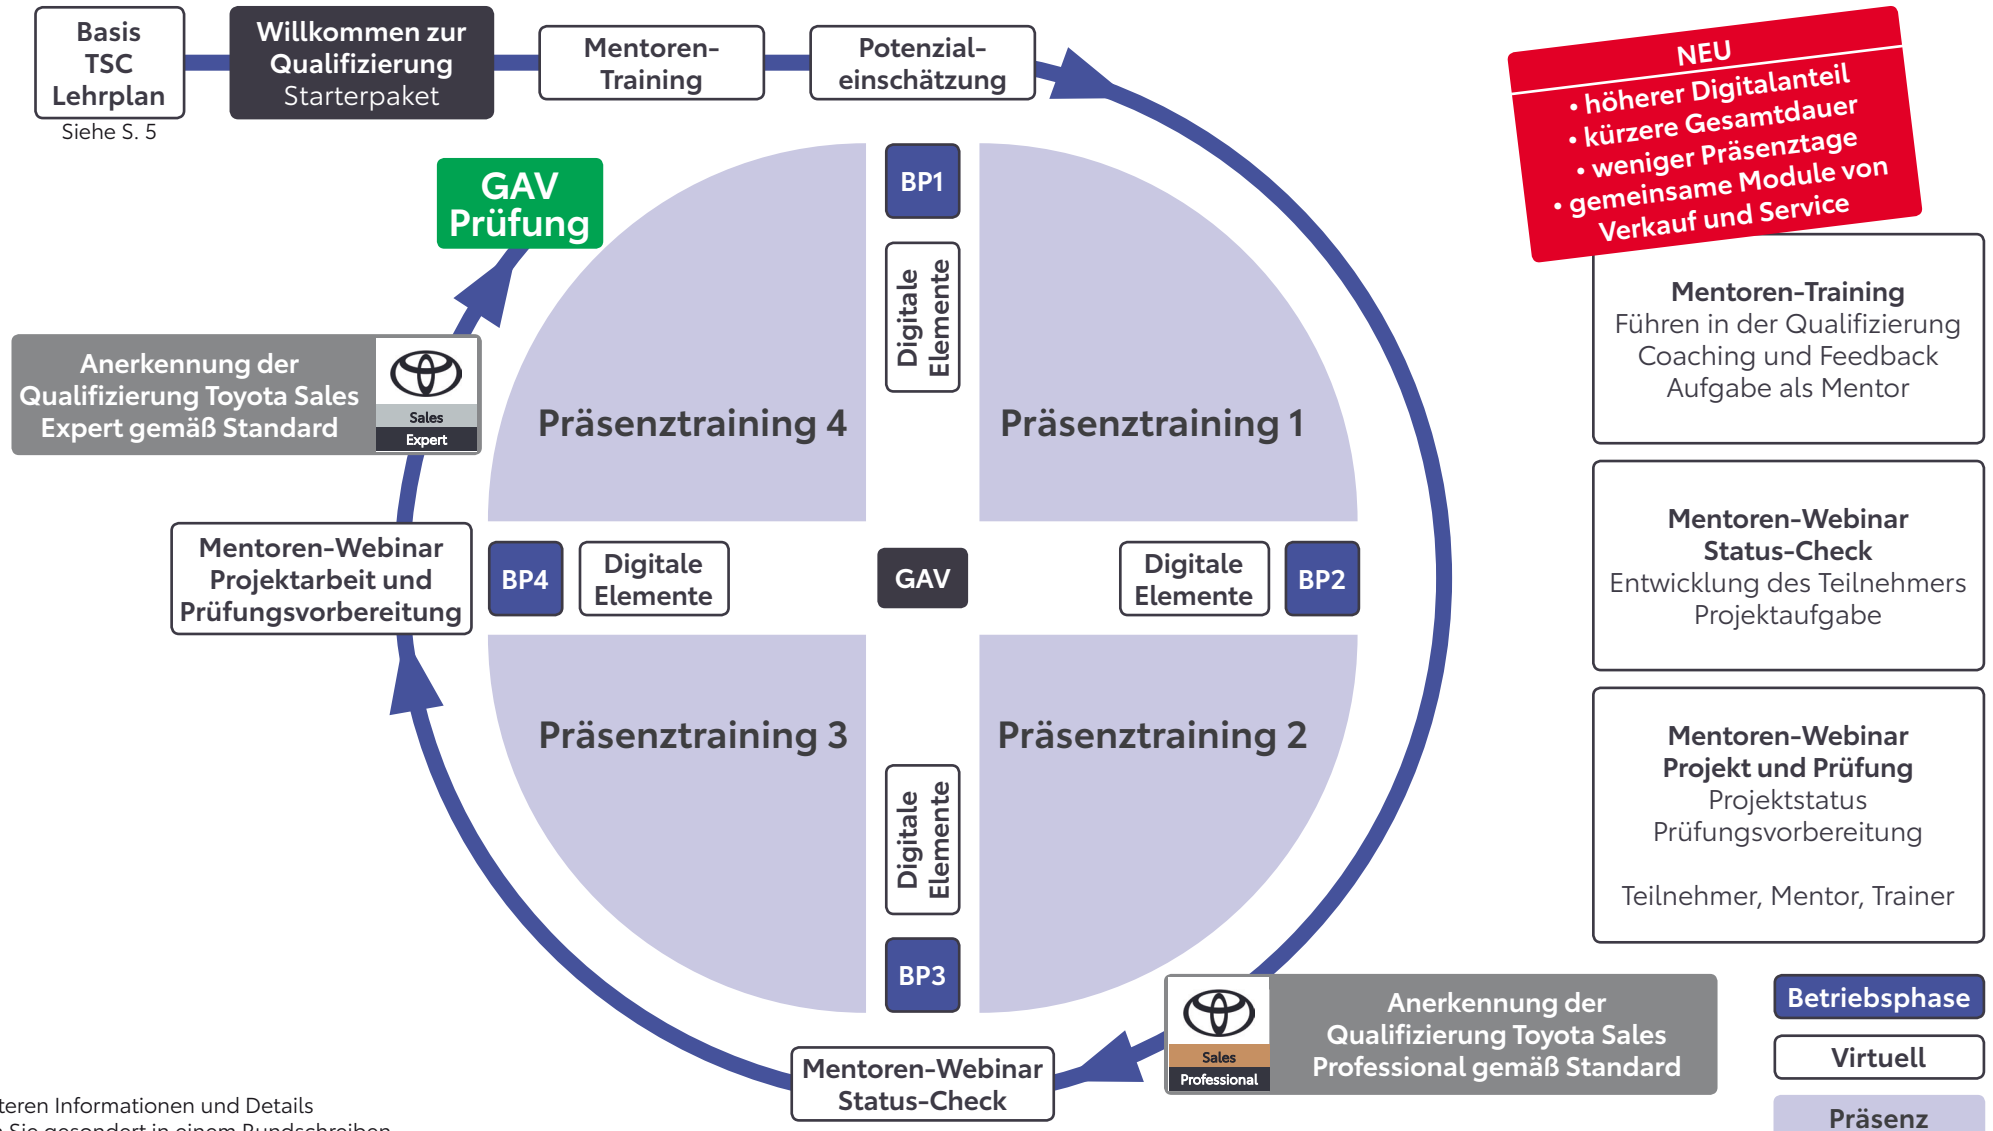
Basis TSC Lehrplan
Siehe S. 5

Willkommen zur Qualifizierung
Starterpaket

Mentoren-Training

Potenzial-einschätzung

NEU
• höherer Digitalanteil
• kürzere Gesamtdauer
• weniger Präsenztage
• gemeinsame Module von Verkauf und Service

GAV Prüfung

BP1

Digitale Elemente

Mentoren-Training
Führen in der Qualifizierung
Coaching und Feedback
Aufgabe als Mentor

Anerkennung der Qualifizierung Toyota Sales Expert gemäß Standard
Sales
Expert

Präsenztraining 4

Präsenztraining 1

Mentoren-Webinar Projektarbeit und Prüfungsvorbereitung

BP4

Digitale Elemente

GAV

Digitale Elemente

BP2

Mentoren-Webinar
Status-Check
Entwicklung des Teilnehmers
Projektaufgabe

Präsenztraining 3

Präsenztraining 2

Mentoren-Webinar
Projekt und Prüfung
Projektstatus
Prüfungsvorbereitung

Teilnehmer, Mentor, Trainer

Digitale Elemente

BP3

Sales
Professional
Anerkennung der Qualifizierung Toyota Sales Professional gemäß Standard

Betriebsphase

Virtuell

Präsenz

Mentoren-Webinar Status-Check

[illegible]teren Informationen und Details
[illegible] Sie gesondert in einem Rundschreiben